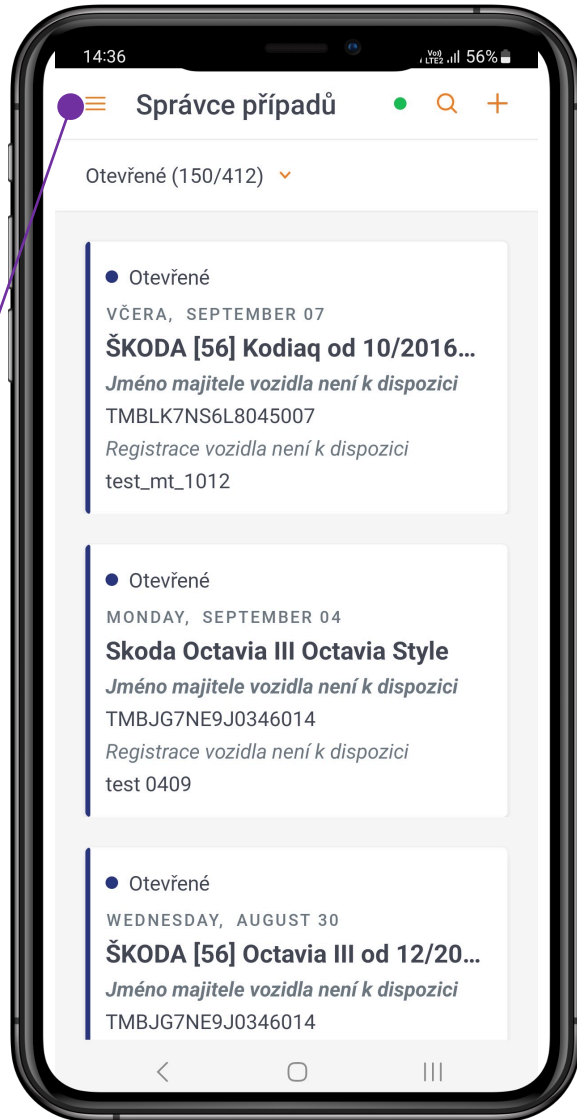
14:36
Vo) LTE2 56%

Správce případů

Otevřené (150/412)

Otevřené
VČERA, SEPTEMBER 07
ŠKODA [56] Kodiaq od 10/2016...
Jméno majitele vozidla není k dispozici
TMBLK7NS6L8045007
Registrace vozidla není k dispozici
test_mt_1012

Otevřené
MONDAY, SEPTEMBER 04
Skoda Octavia III Octavia Style
Jméno majitele vozidla není k dispozici
TMBJG7NE9J0346014
Registrace vozidla není k dispozici
test 0409

Otevřené
WEDNESDAY, AUGUST 30
ŠKODA [56] Octavia III od 12/20...
Jméno majitele vozidla není k dispozici
TMBJG7NE9J0346014